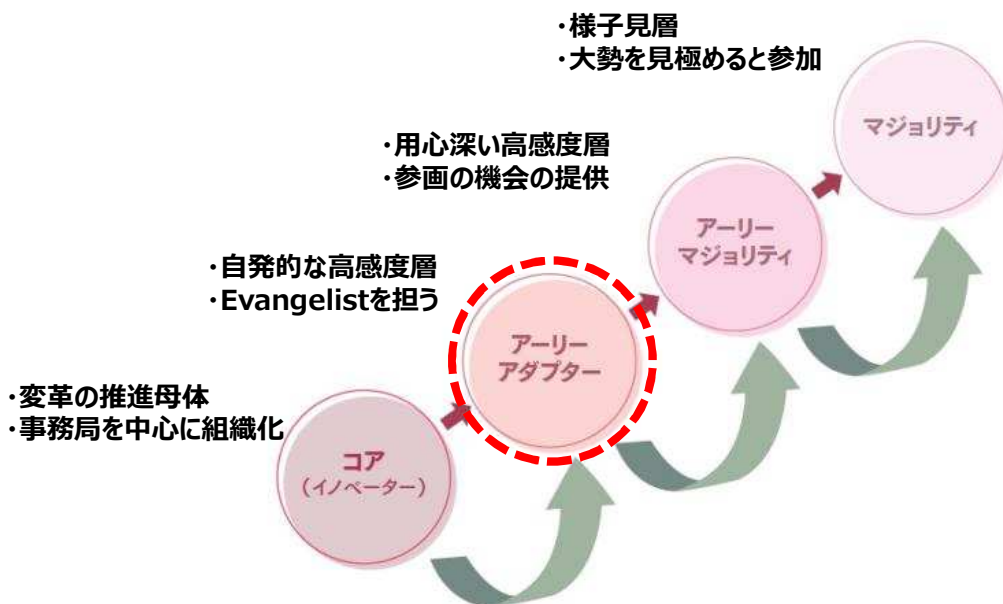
・様子見層
・大勢を見極めると参加

マジョリティ

・用心深い高感度層
・参画の機会の提供

アーリーマジョリティ

・自発的な高感度層
・Evangelistを担う

アーリーアダプター

・変革の推進母体
・事務局を中心に組織化

コア
（イノベーター）